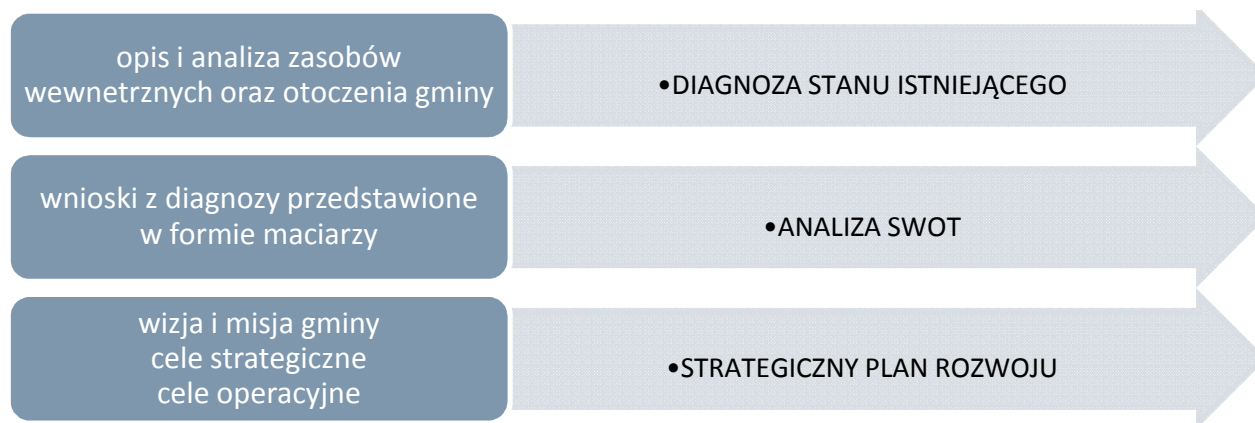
opis i analiza zasobów wewnetrznych oraz otoczenia gminy

•DIAGNOZA STANU ISTNIEJĄCEGO

wnioski z diagnozy przedstawione w formie maciarzy

•ANALIZA SWOT

wizja i misja gminy
cele strategiczne
cele operacyjne

•STRATEGICZNY PLAN ROZWOJU